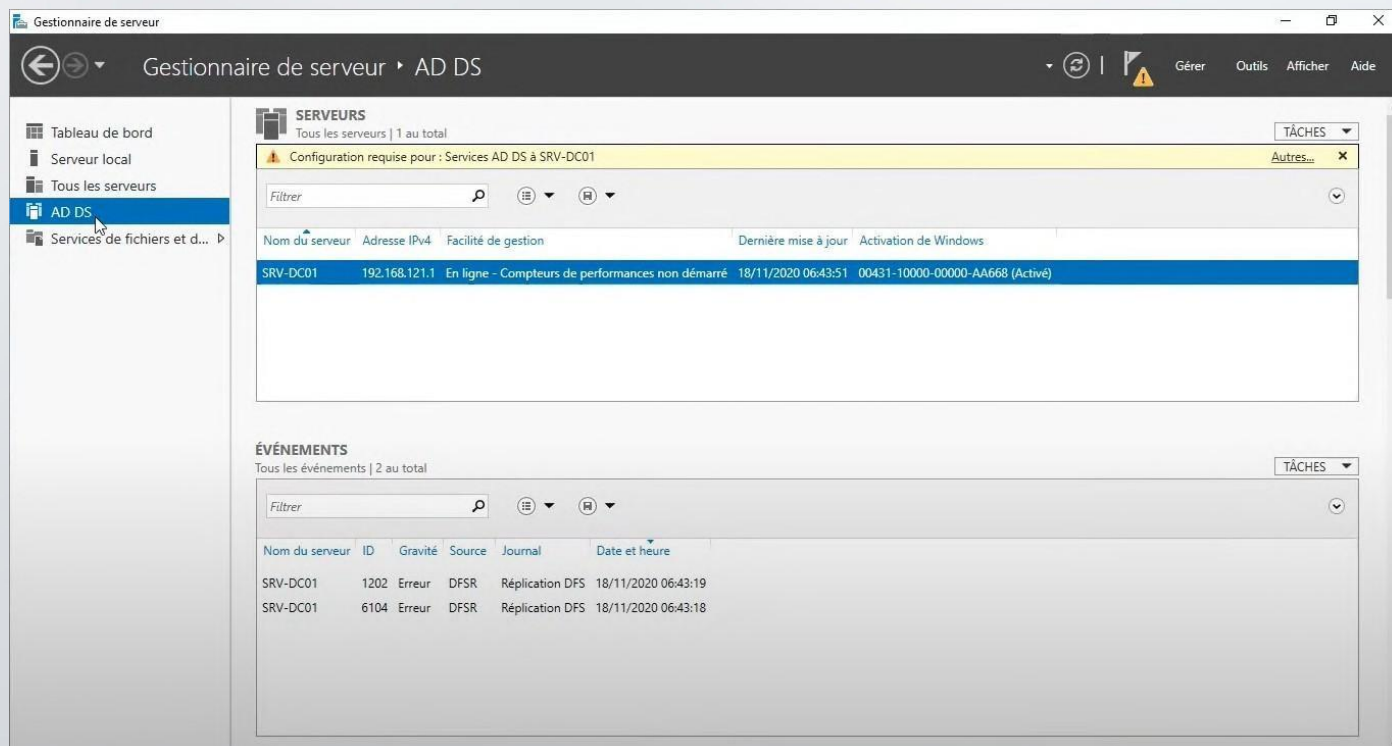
Gestionnaire de serveur

Gestionnaire de serveur • AD DS

Gérer Outils Afficher Aide

Tableau de bord
Serveur local
Tous les serveurs
AD DS
Services de fichiers et d...

SERVEURS
Tous les serveurs | 1 au total

TÂCHES

Configuration requise pour : Services AD DS à SRV-DC01

Autres...

Filtrer

| Nom du serveur | Adresse IPv4 | Facilité de gestion | Dernière mise à jour | Activation de Windows |
|---|---|---|---|---|
| SRV-DC01 | 192.168.121.1 | En ligne - Compteurs de performances non démarré | 18/11/2020 06:43:51 | 00431-10000-00000-AA668 (Activé) |

ÉVÉNEMENTS
Tous les événements | 2 au total

TÂCHES

Filtrer

| Nom du serveur | ID | Gravité | Source | Journal | Date et heure |
|---|---|---|---|---|---|
| SRV-DC01 | 1202 | Erreur | DFSR | Réplication DFS | 18/11/2020 06:43:19 |
| SRV-DC01 | 6104 | Erreur | DFSR | Réplication DFS | 18/11/2020 06:43:18 |